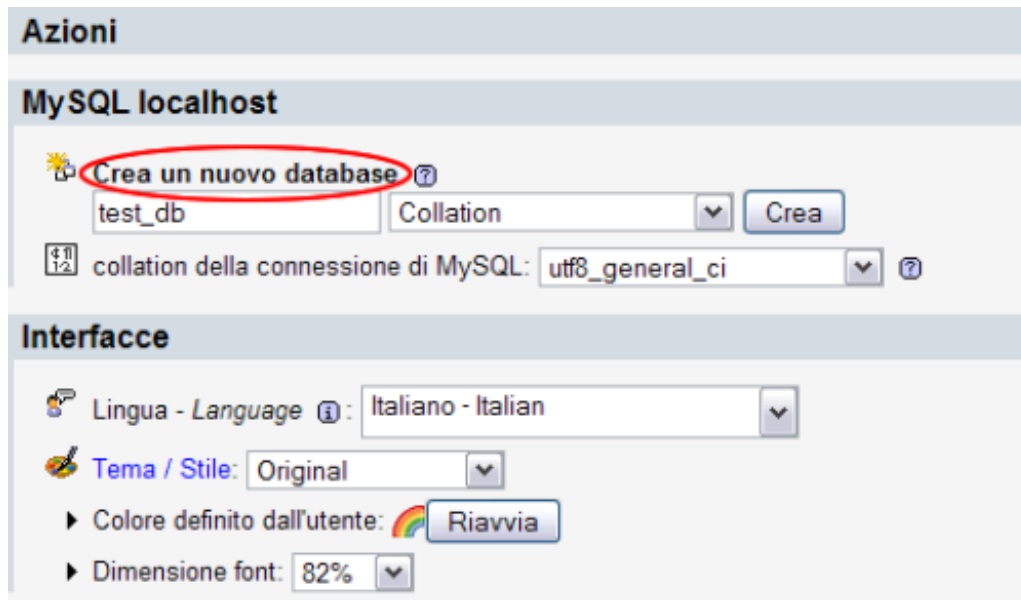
Azioni

MySQL localhost

Crea un nuovo database

test_db

Collation

Crea

collation della connessione di MySQL: utf8_general_ci

Interfacce

Lingua - *Language* : Italiano - Italian

Tema / Stile: Original

Colore definito dall'utente: Riavvia

Dimensione font: 82%